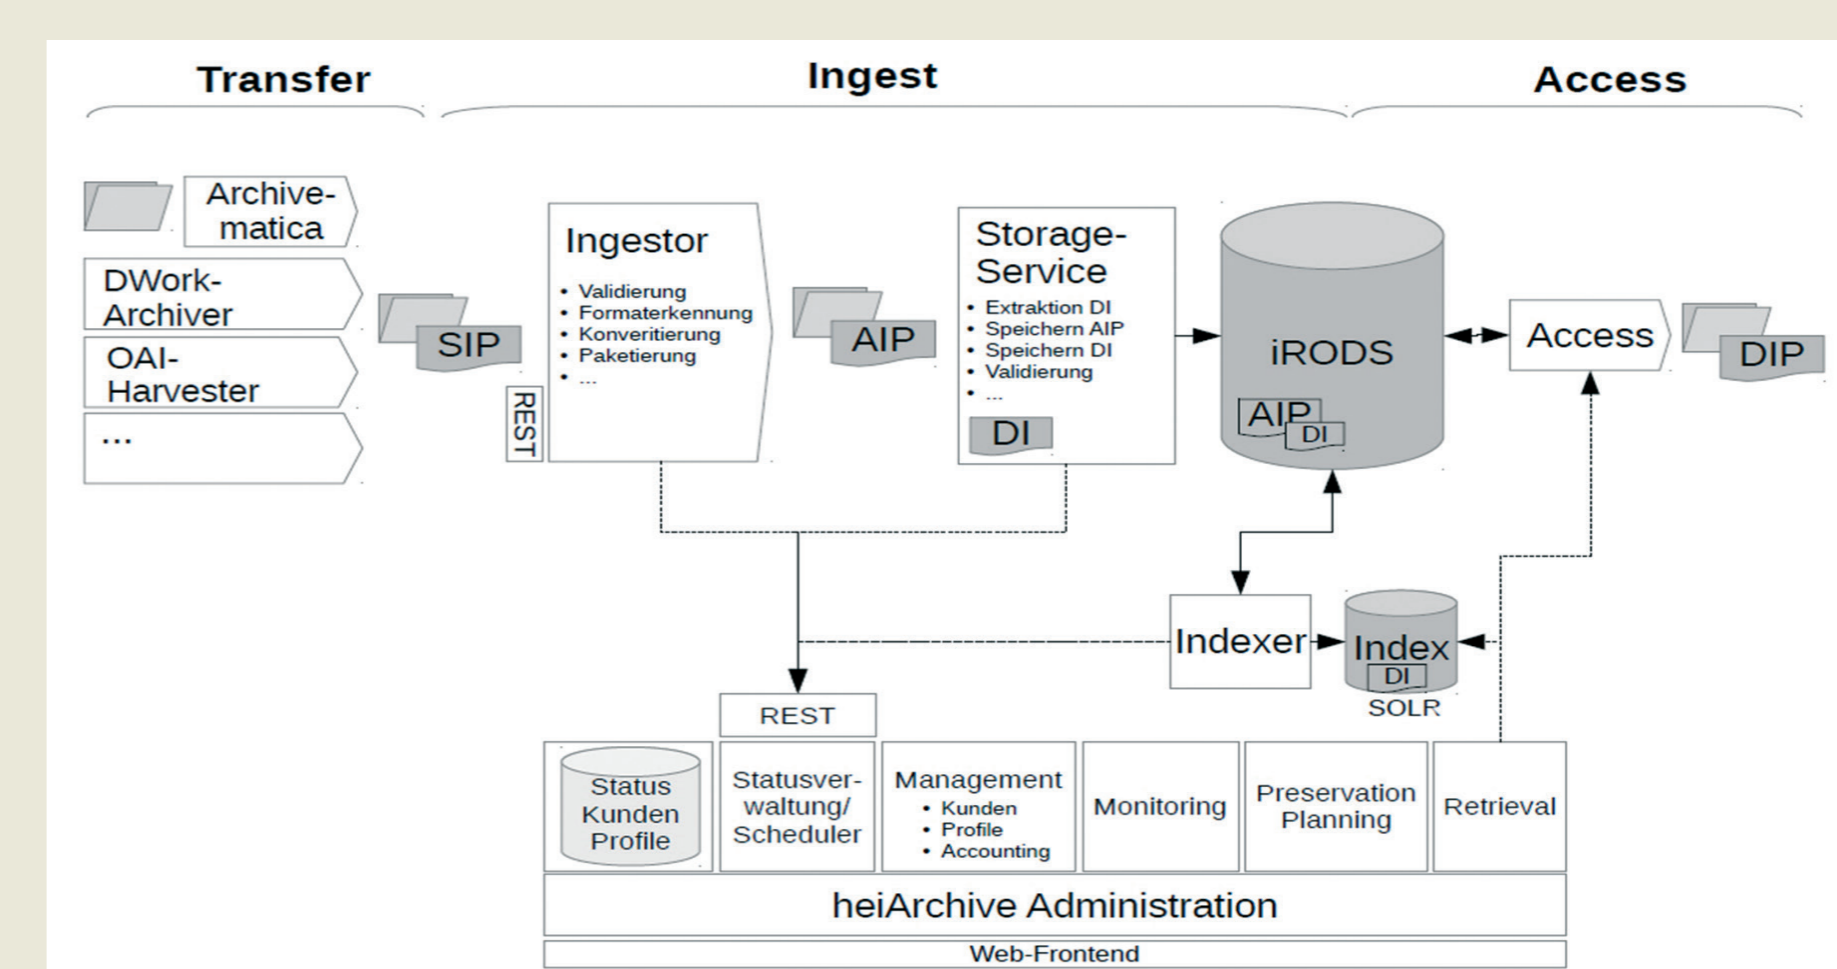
Transfer

Ingest

Access

Archivematica

DWork-Archiver

OAI-Harvester

...

SIP

REST

Ingestor

• Validierung
• Formaterkennung
• Konveritierung
• Paketierung
• ...

AIP

Storage-Service

• Extraktion DI
• Speichern AIP
• Speichern DI
• Validierung
• ...

DI

iRODS

AIP

DI

Access

DIP

Indexer

Index

DI

SOLR

REST

Status Kunden Profile

Statusverwaltung/ Scheduler

Management
• Kunden
• Profile
• Accounting

Monitoring

Preservation Planning

Retrieval

heiArchive Administration

Web-Frontend